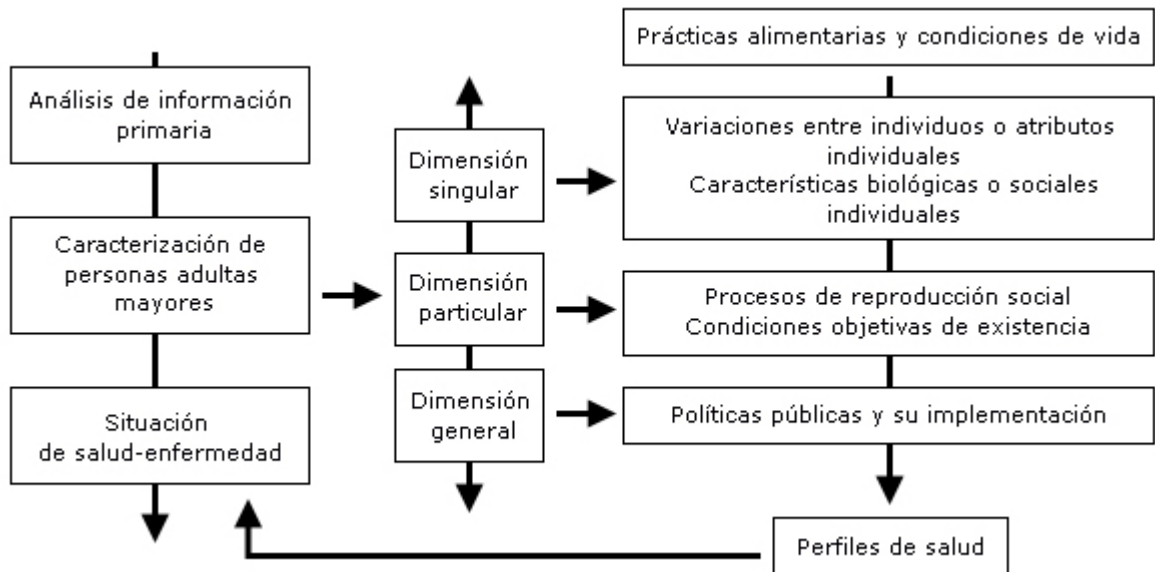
Análisis de información primaria

Caracterización de personas adultas mayores

Situación de salud-enfermedad

Dimensión singular

Dimensión particular

Dimensión general

Prácticas alimentarias y condiciones de vida

Variaciones entre individuos o atributos individuales
Características biológicas o sociales individuales

Procesos de reproducción social
Condiciones objetivas de existencia

Políticas públicas y su implementación

Perfiles de salud